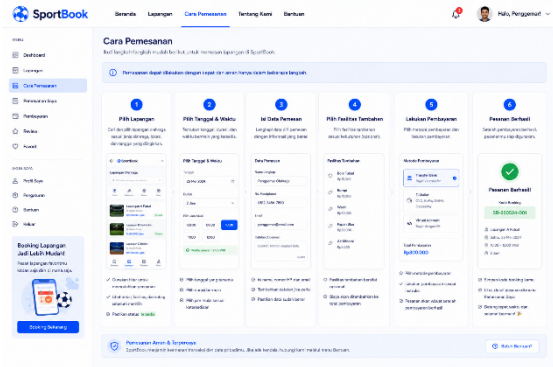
SportBook

Beranda Lapangan Cara Pemesanan Tentang Kami Bantuan

Halo, Pengguna!

MENU

Dashboard

Lapangan

Cara Pemesanan

Pemesanan Saya

Pembayaran

Review

Akun

LAINNYA

Profil Saya

Pengaturan

Bantuan

Keluar

Booking Lapangan Jadi Lebih Mudah!

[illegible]

Booking Sekarang

Cara Pemesanan

Ikuti langkah-langkah mudah berikut untuk memesan lapangan di SportBook.

Pemesanan dapat dilakukan dengan cepat dan aman hanya dalam beberapa langkah.

1
Pilih Lapangan
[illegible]

2
Pilih Tanggal & Waktu
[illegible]

3
Isi Data Pemesan
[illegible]

4
Pilih Fasilitas Tambahan
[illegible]

5
Lakukan Pembayaran
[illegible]

6
Pesanan Berhasil
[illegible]

Pesanan Berhasil!

SB-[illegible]

Pemesanan Aman & Terpercaya
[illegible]

Butuh Bantuan?